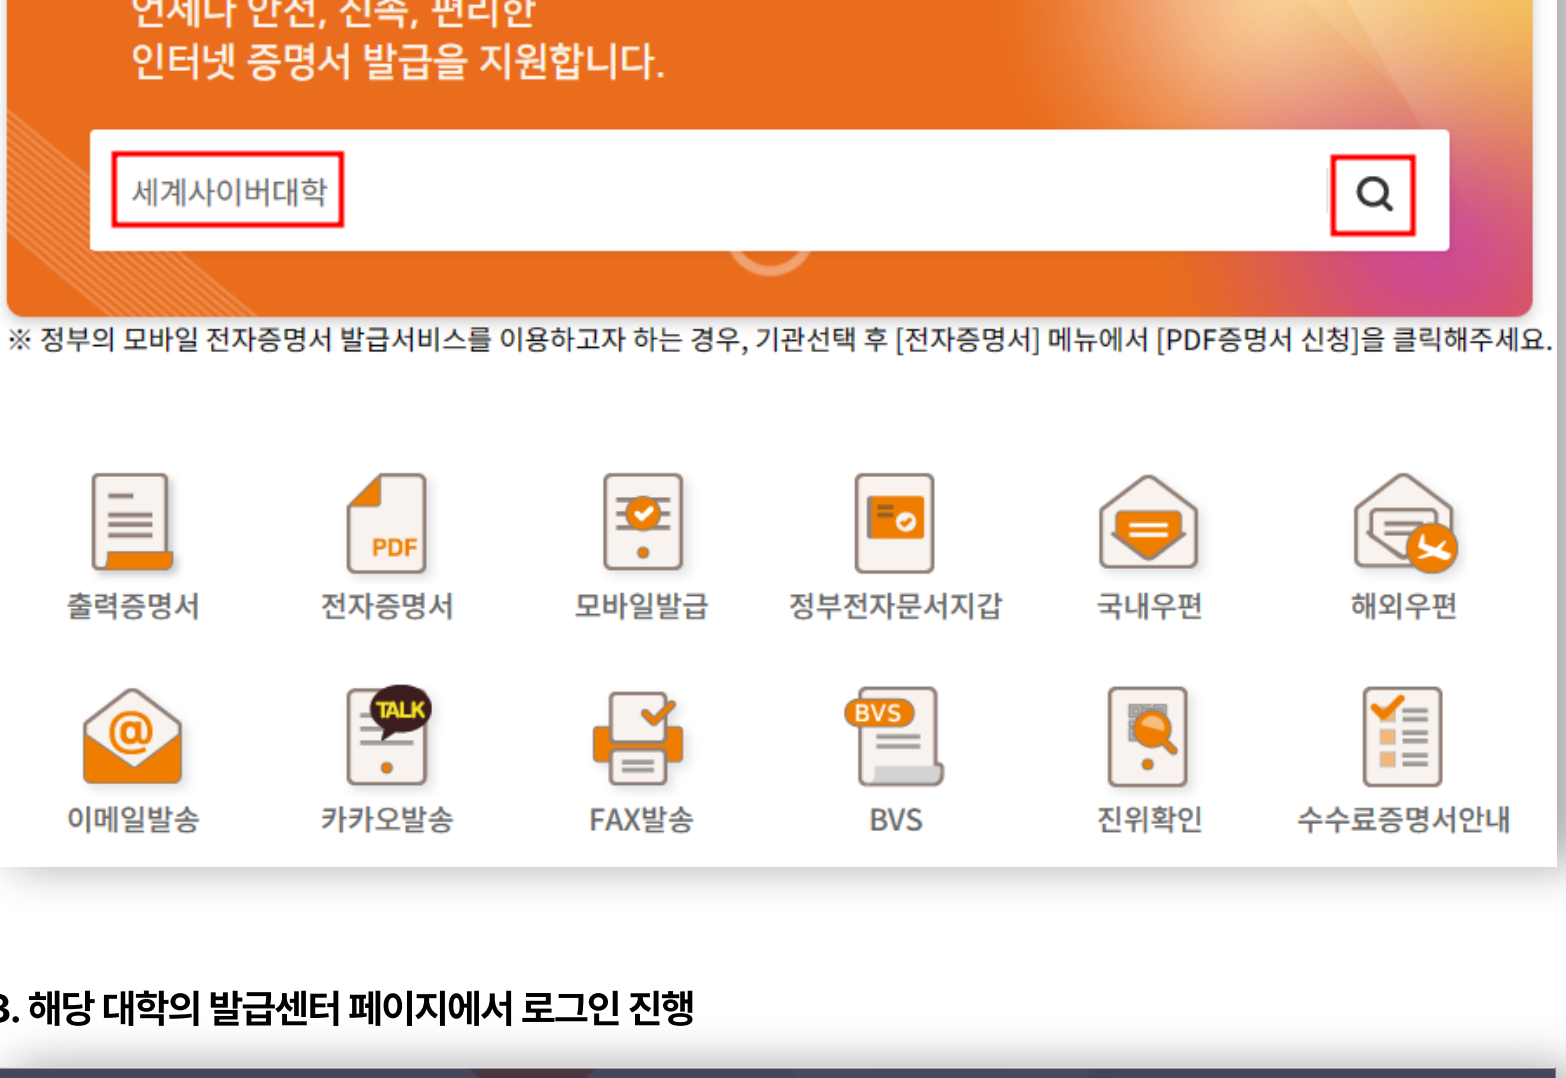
언제나 안전, 신속, 편리한
인터넷 증명서 발급을 지원합니다.

세계사이버대학

※ 정부의 모바일 전자증명서 발급서비스를 이용하고자 하는 경우, 기관선택 후 [전자증명서] 메뉴에서 [PDF증명서 신청]을 클릭해주세요.

PDF

출력증명서 전자증명서 모바일발급 정부전자문서지갑 국내우편 해외우편

TALK

BVS

이메일발송 카카오발송 FAX발송 BVS 진위확인 수수료증명서안내

3. 해당 대학의 발급센터 페이지에서 로그인 진행